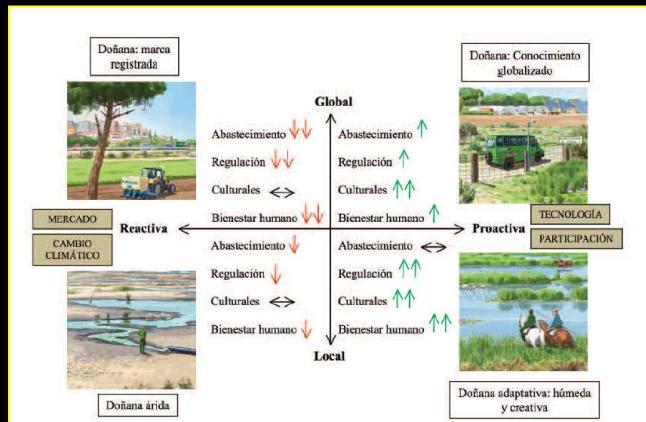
Doñana: marca registrada

Doñana: Conocimiento globalizado

Global

Abastecimiento ↓↓
Regulación ↓↓
Culturales ↔
Bienestar humano ↓↓

Abastecimiento ↑
Regulación ↑
Culturales ↑↑
Bienestar humano ↑

MERCADO

CAMBIO CLIMÁTICO

Reactiva

Proactiva

TECNOLOGÍA

PARTICIPACIÓN

Abastecimiento ↓
Regulación ↓
Culturales ↔
Bienestar humano ↓

Abastecimiento ↔
Regulación ↑↑
Culturales ↑↑
Bienestar humano ↑↑

Local

Doñana árida

Doñana adaptativa: húmeda y creativa